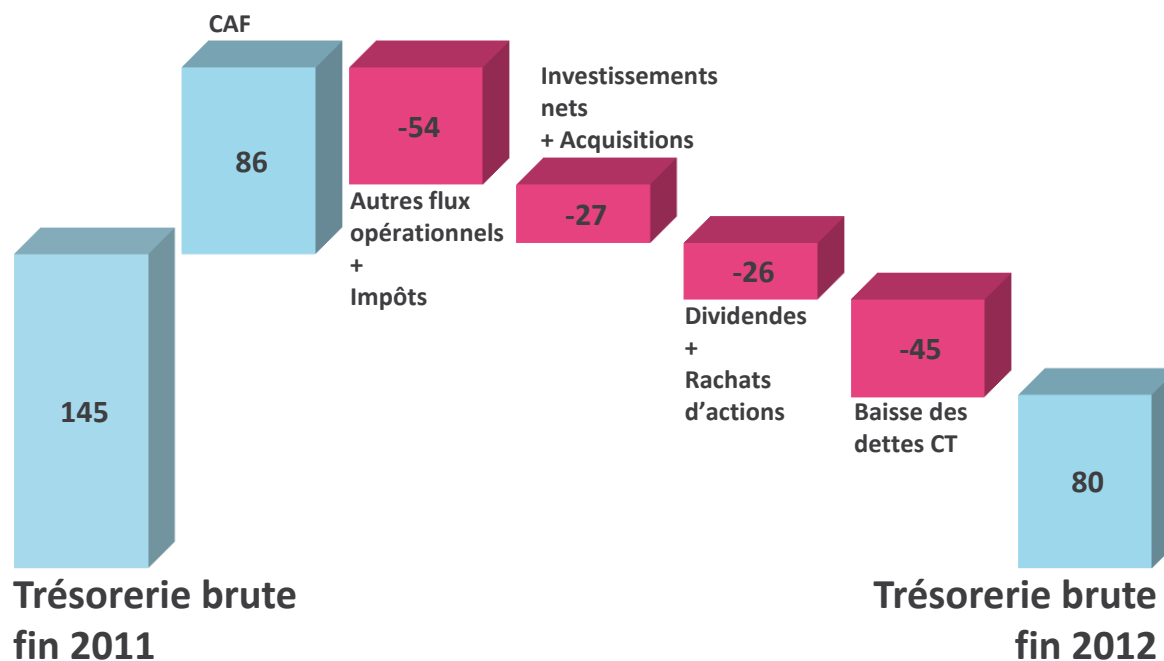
CAF

86

-54

Autres flux opérationnels + Impôts

Investissements nets + Acquisitions

-27

-26

Dividendes + Rachats d'actions

-45

Baisse des dettes CT

145

80

Trésorerie brute fin 2011

Trésorerie brute fin 2012